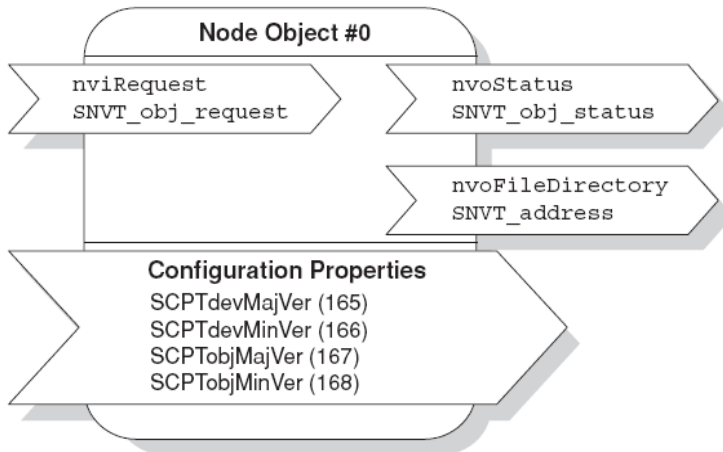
Node Object #0

nviRequest
SNVT_obj_request

nvoStatus
SNVT_obj_status

nvoFileDirectory
SNVT_address

Configuration Properties
SCPTdevMajVer (165)
SCPTdevMinVer (166)
SCPTobjMajVer (167)
SCPTobjMinVer (168)